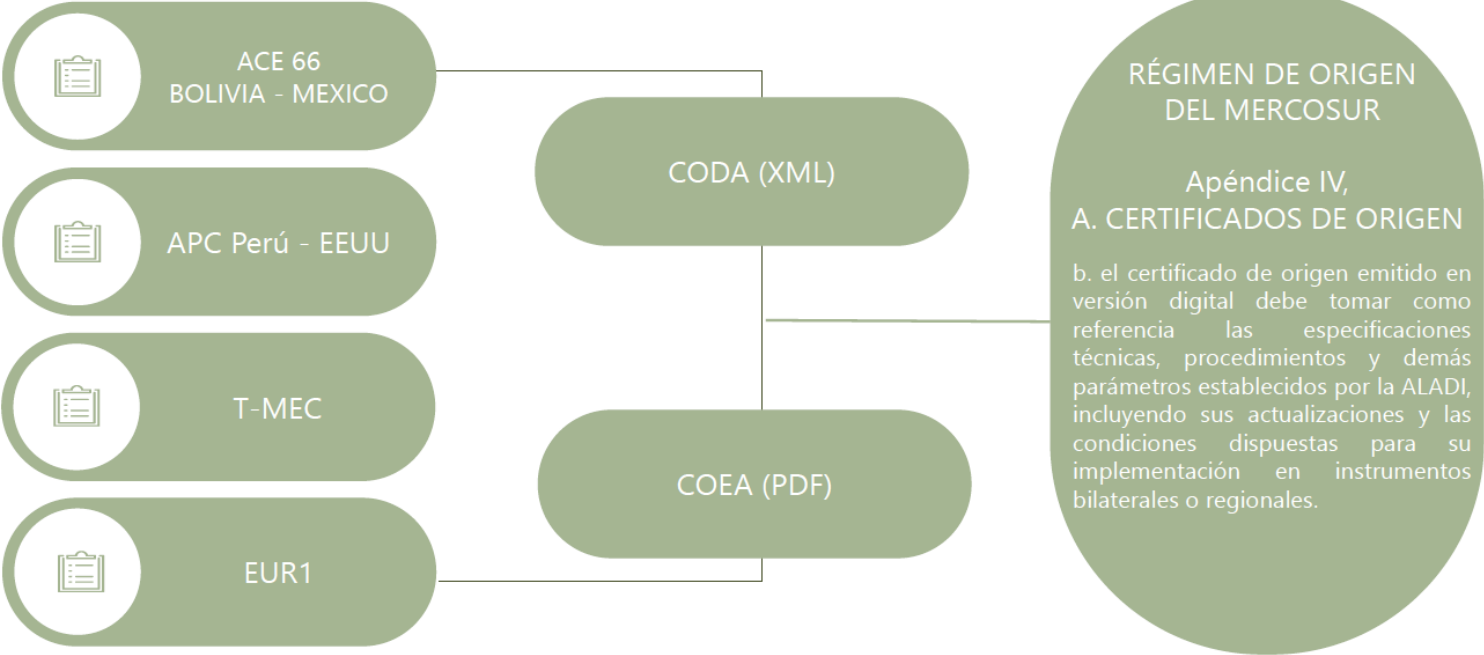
ACE 66
BOLIVIA - MEXICO

APC Perú - EEUU

T-MEC

EUR1

CODA (XML)

COEA (PDF)

RÉGIMEN DE ORIGEN
DEL MERCOSUR

Apéndice IV,
A. CERTIFICADOS DE ORIGEN

b. el certificado de origen emitido en versión digital debe tomar como referencia las especificaciones técnicas, procedimientos y demás parámetros establecidos por la ALADI, incluyendo sus actualizaciones y las condiciones dispuestas para su implementación en instrumentos bilaterales o regionales.